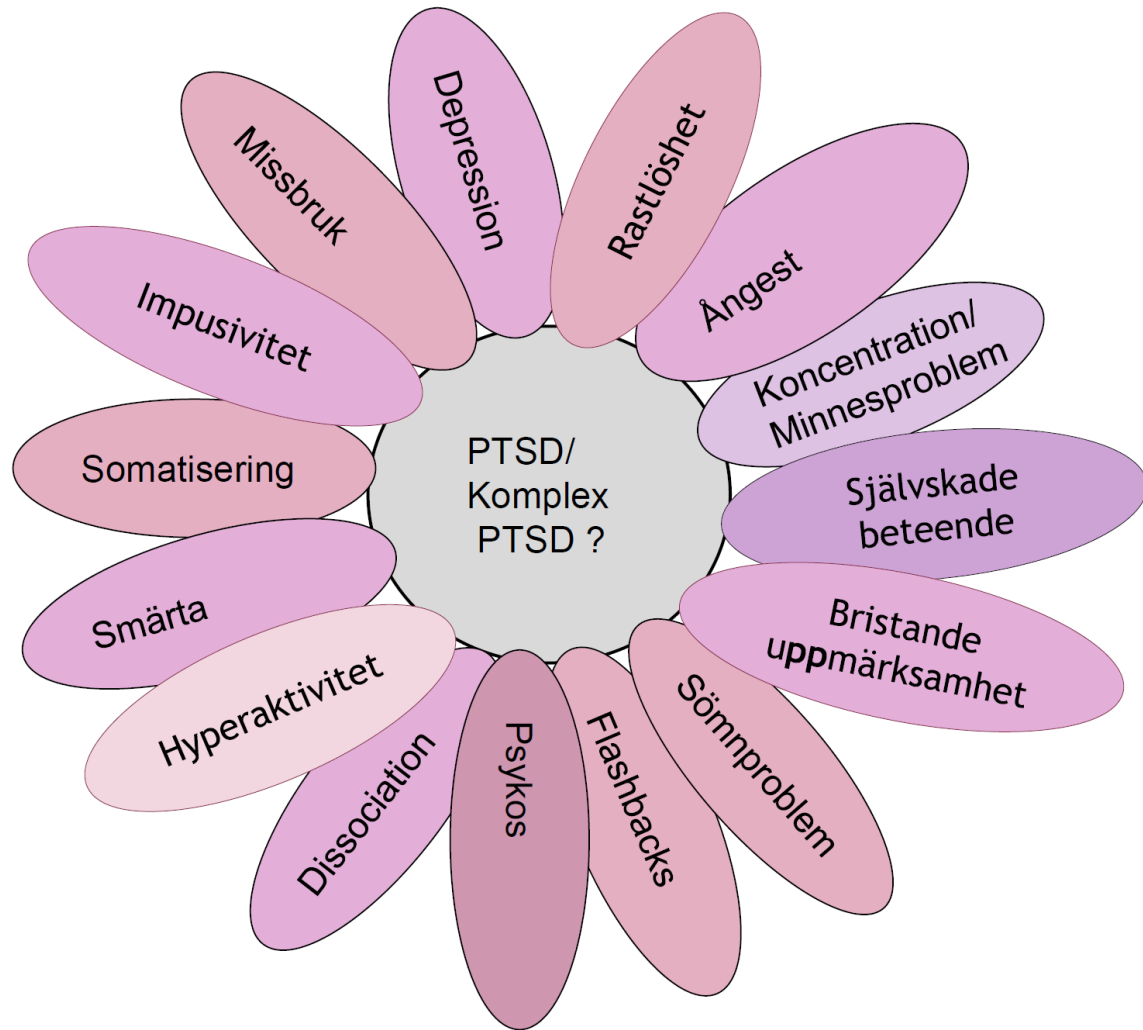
PTSD/
Komplex
PTSD ?

Depression

Rastlöshet

Ångest

Koncentration/
Minnesproblem

Självskade
beteende

Bristande
uppmärksamhet

Sömnproblem

Flashbacks

Psykos

Dissociation

Hyperaktivitet

Smärta

Somatisering

Impusivitet

Missbruk